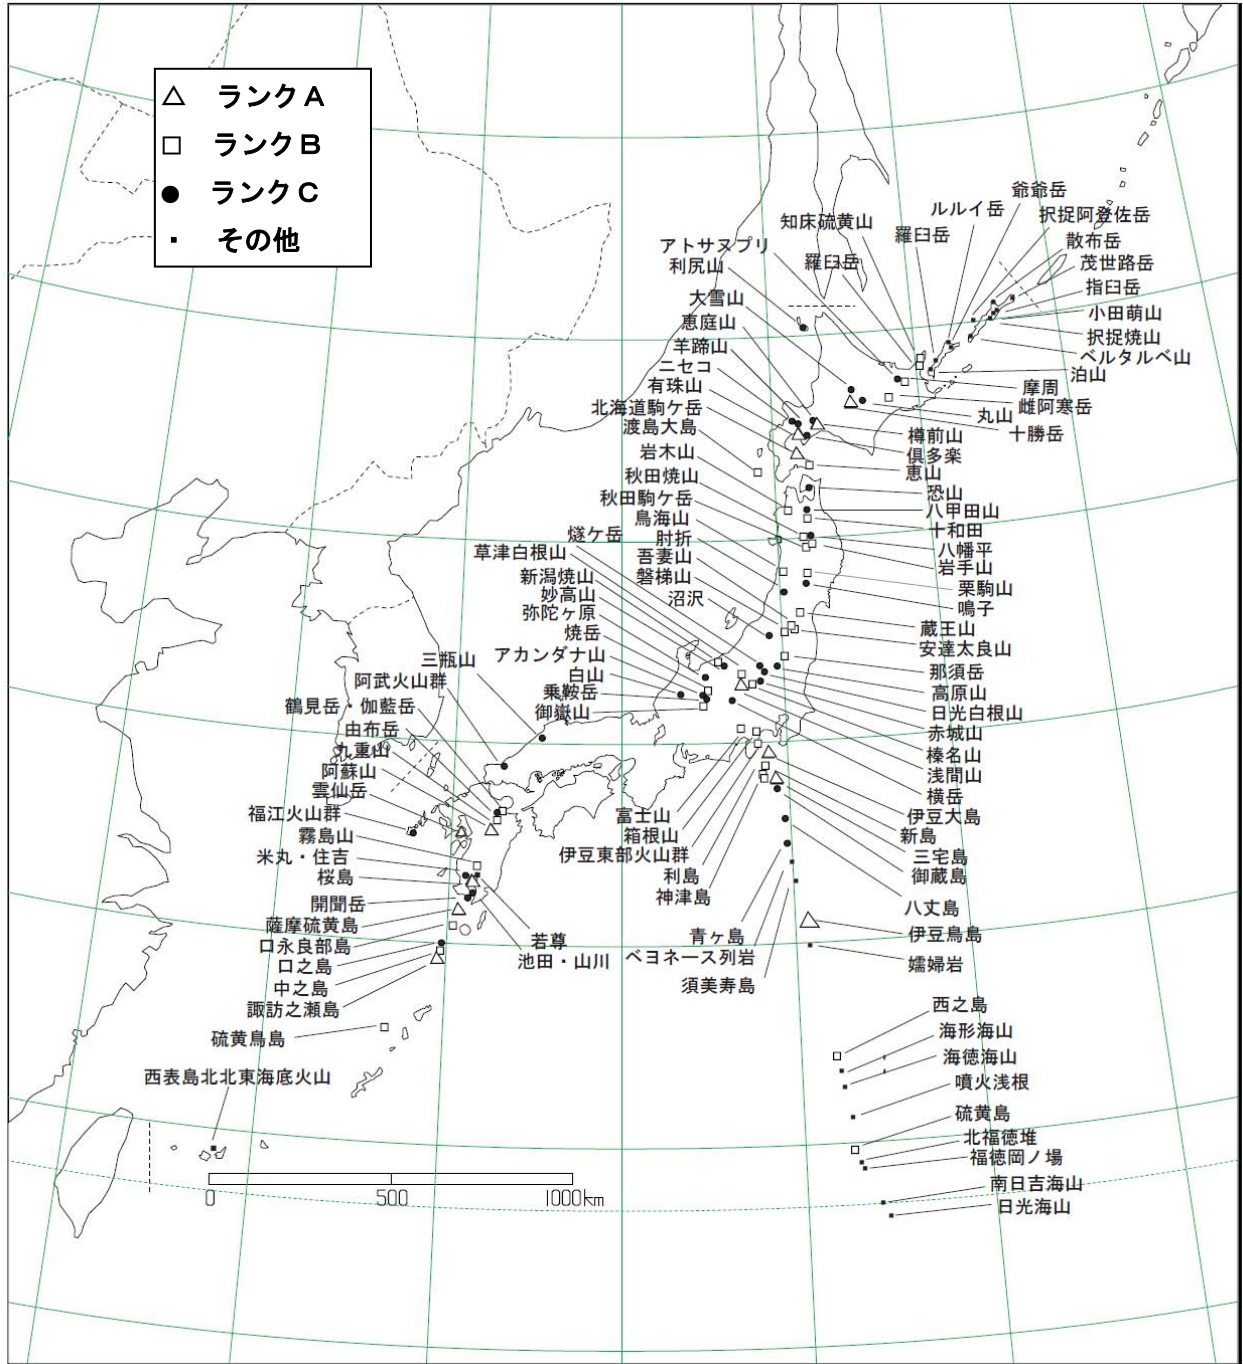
△ ランクA
□ ランクB
● ランクC
・ その他

知床硫黄山
羅臼岳
ルルイ岳
爺爺岳
択捉阿登佐岳
散布岳
茂世路岳
指臼岳
小田萌山
択捉焼山
ベルタルベ山
泊山
摩周
雌阿寒岳
丸山
十勝岳
アトサヌプリ
利尻山
羅臼岳
大雪山
恵庭山
羊蹄山
ニセコ
有珠山
北海道駒ケ岳
渡島大島
岩木山
秋田焼山
秋田駒ケ岳
鳥海山
燧ケ岳
肘折
草津白根山
吾妻山
新潟焼山
磐梯山
妙高山
沼沢
弥陀ヶ原
焼岳
アカンダナ山
白山
乗鞍岳
御嶽山
三瓶山
阿武火山群
鶴見岳・伽藍岳
由布岳
九重山
阿蘇山
雲仙岳
福江火山群
霧島山
米丸・住吉
桜島
開聞岳
薩摩硫黄島
口永良部島
口之島
中之島
諏訪之瀬島
硫黄鳥島
西表島北北東海底火山
若尊
池田・山川
樽前山
倶多楽
恵山
恐山
八甲田山
十和田
八幡平
岩手山
栗駒山
鳴子
蔵王山
安達太良山
那須岳
高原山
日光白根山
赤城山
榛名山
浅間山
横岳
伊豆大島
新島
三宅島
御蔵島
八丈島
伊豆鳥島
嬬婦岩
富士山
箱根山
伊豆東部火山群
利島
神津島
青ヶ島
ベヨネース列岩
須美寿島
西之島
海形海山
海徳海山
噴火浅根
硫黄島
北福徳堆
福徳岡ノ場
南日吉海山
日光海山
0
500
1000km